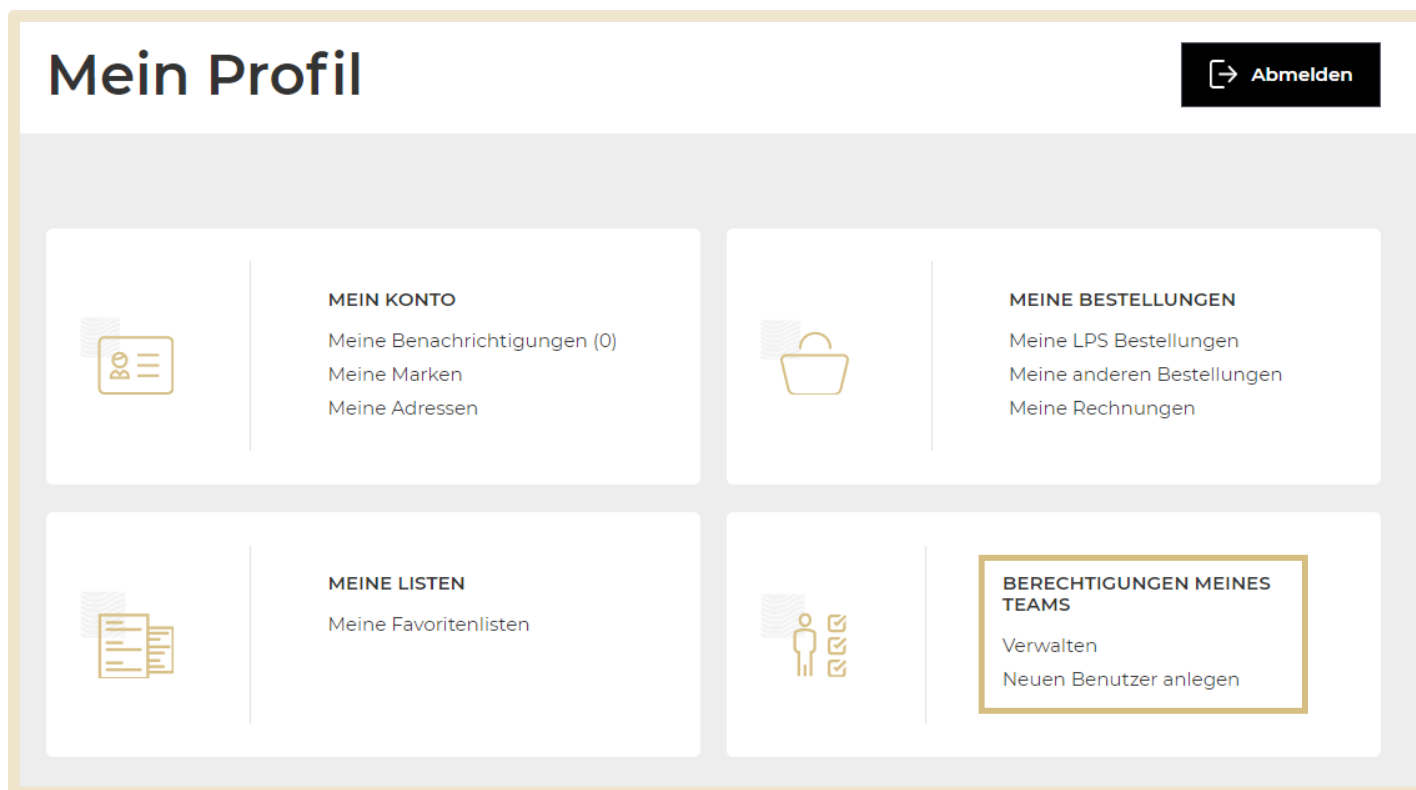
Mein Profil

Abmelden

MEIN KONTO
Meine Benachrichtigungen (0)
Meine Marken
Meine Adressen

MEINE BESTELLUNGEN
Meine LPS Bestellungen
Meine anderen Bestellungen
Meine Rechnungen

MEINE LISTEN
Meine Favoritenlisten

BERECHTIGUNGEN MEINES TEAMS
Verwalten
Neuen Benutzer anlegen